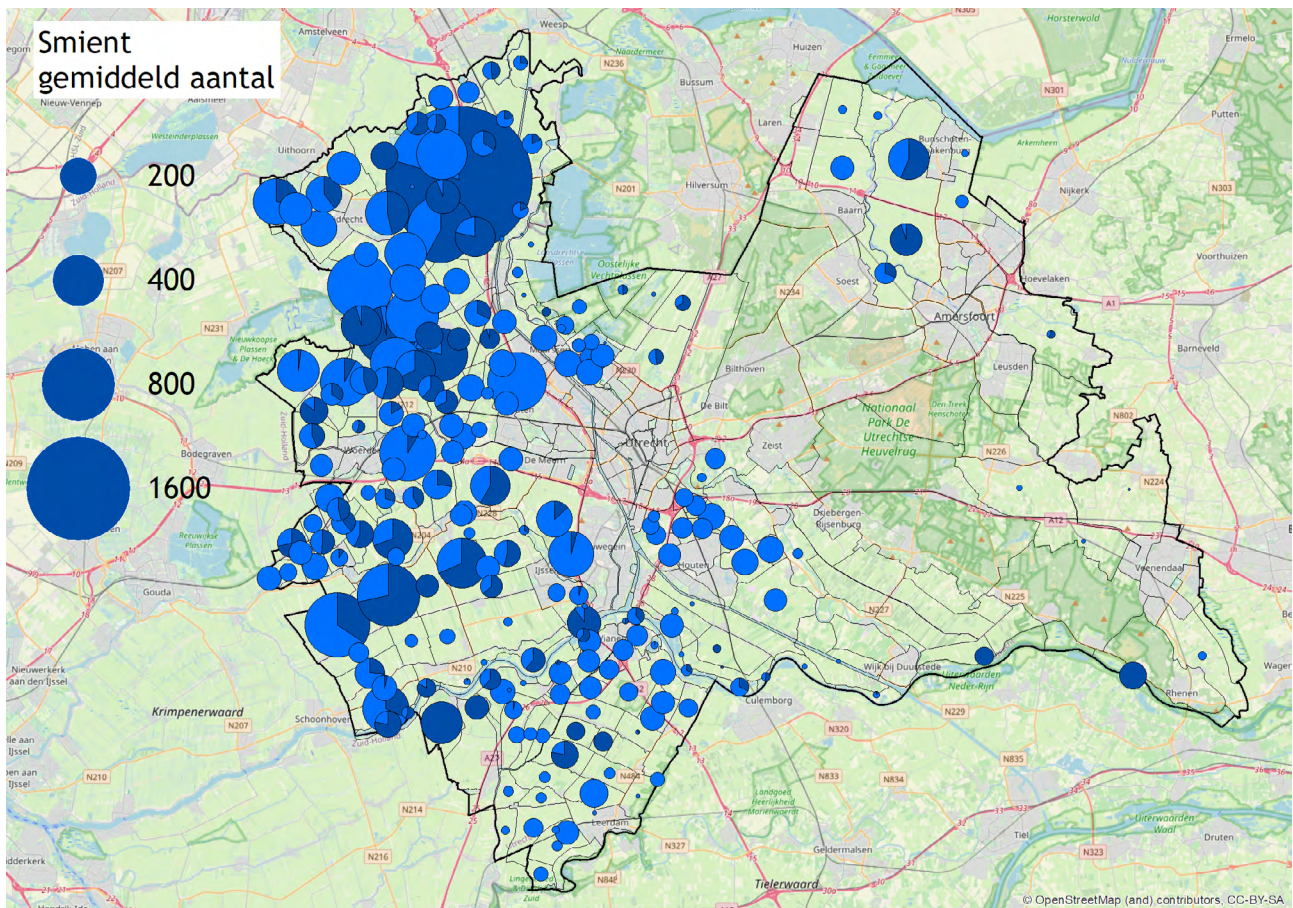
Smient
gemiddeld aantal

200

400

800

1600

Weesp
Amstelveen
Aalsmeer
Nieuw-Vennep
Westeinderplassen
Uithoorn
Naardermeer
Bussum
N236
Laren
Huizen
Eemmeer & Gooimeer Zuidoever
N305
Horsterwold
Ermelo
Nuldernauw
N301
Putten
Arkemheen
Nijkerk
N303
Bunschoten-Spakenburg
Baarn
N201
Hilversum
Oostelijke Vechtplassen
Soest
N234
Hoevelaken
Voorthuizen
A1
Amersfoort
Barneveld
N207
N231
Nieuwkoopse Plassen & De Haeck
Bilthoven
De Bilt
Leusden
Nationaal Park De Utrechtse Heuvelrug
Den Treek Henschoten
N802
Utrecht
Zeist
N226
N209
Bodegraven
Woerden
De Meern
N228
Driebergen-Rijsenburg
A12
N224
Reeuwijkse Plassen
N204
Nieuwegein
IJsselstein
Houten
Veenendaal
N225
Gouda
N227
Vianen
Wijk bij Duurstede
Uiterwaarden Neder-Rijn
Wagen
Rhenen
Nieuwerkerk aan den IJssel
N210
Krimpenerwaard
N207
Schoonhoven
Culemborg
N229
N320
A27
N484
N833
N834
N835
N210
N214
Landgoed Heerlijkheid Mariënwaerd
Uiterwaarden Waal
Leerdam
Tiel
Druten
N327
Geldermalsen
N323
N216
N848
Tielerwaard
© OpenStreetMap (and) contributors, CC-BY-SA